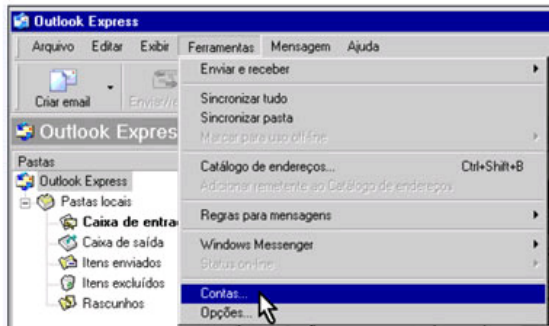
Outlook Express

Arquivo Editar Exibir Ferramentas Mensagem Ajuda

Criar email Enviar/r

Outlook Expres

Pastas

Outlook Express

Pastas locais

Caixa de entra

Caixa de saída

Itens enviados

Itens excluídos

Rascunhos

Enviar e receber

Sincronizar tudo

Sincronizar pasta

Marcar para uso off-line

Catálogo de endereços... Ctrl+Shift+B

Adicionar remetente ao Catálogo de endereços

Regras para mensagens

Windows Messenger

Status on-line

Contas...

Opções...